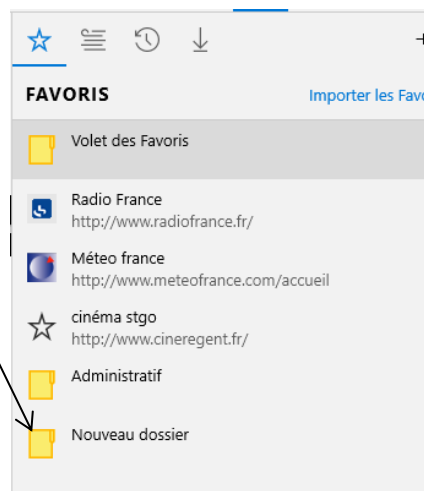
FAVORIS

Importer les Favo

Volet des Favoris

Radio France
http://www.radiofrance.fr/

Méteo france
http://www.meteofrance.com/accueil

cinéma stgo
http://www.cineregent.fr/

Administratif

Nouveau dossier